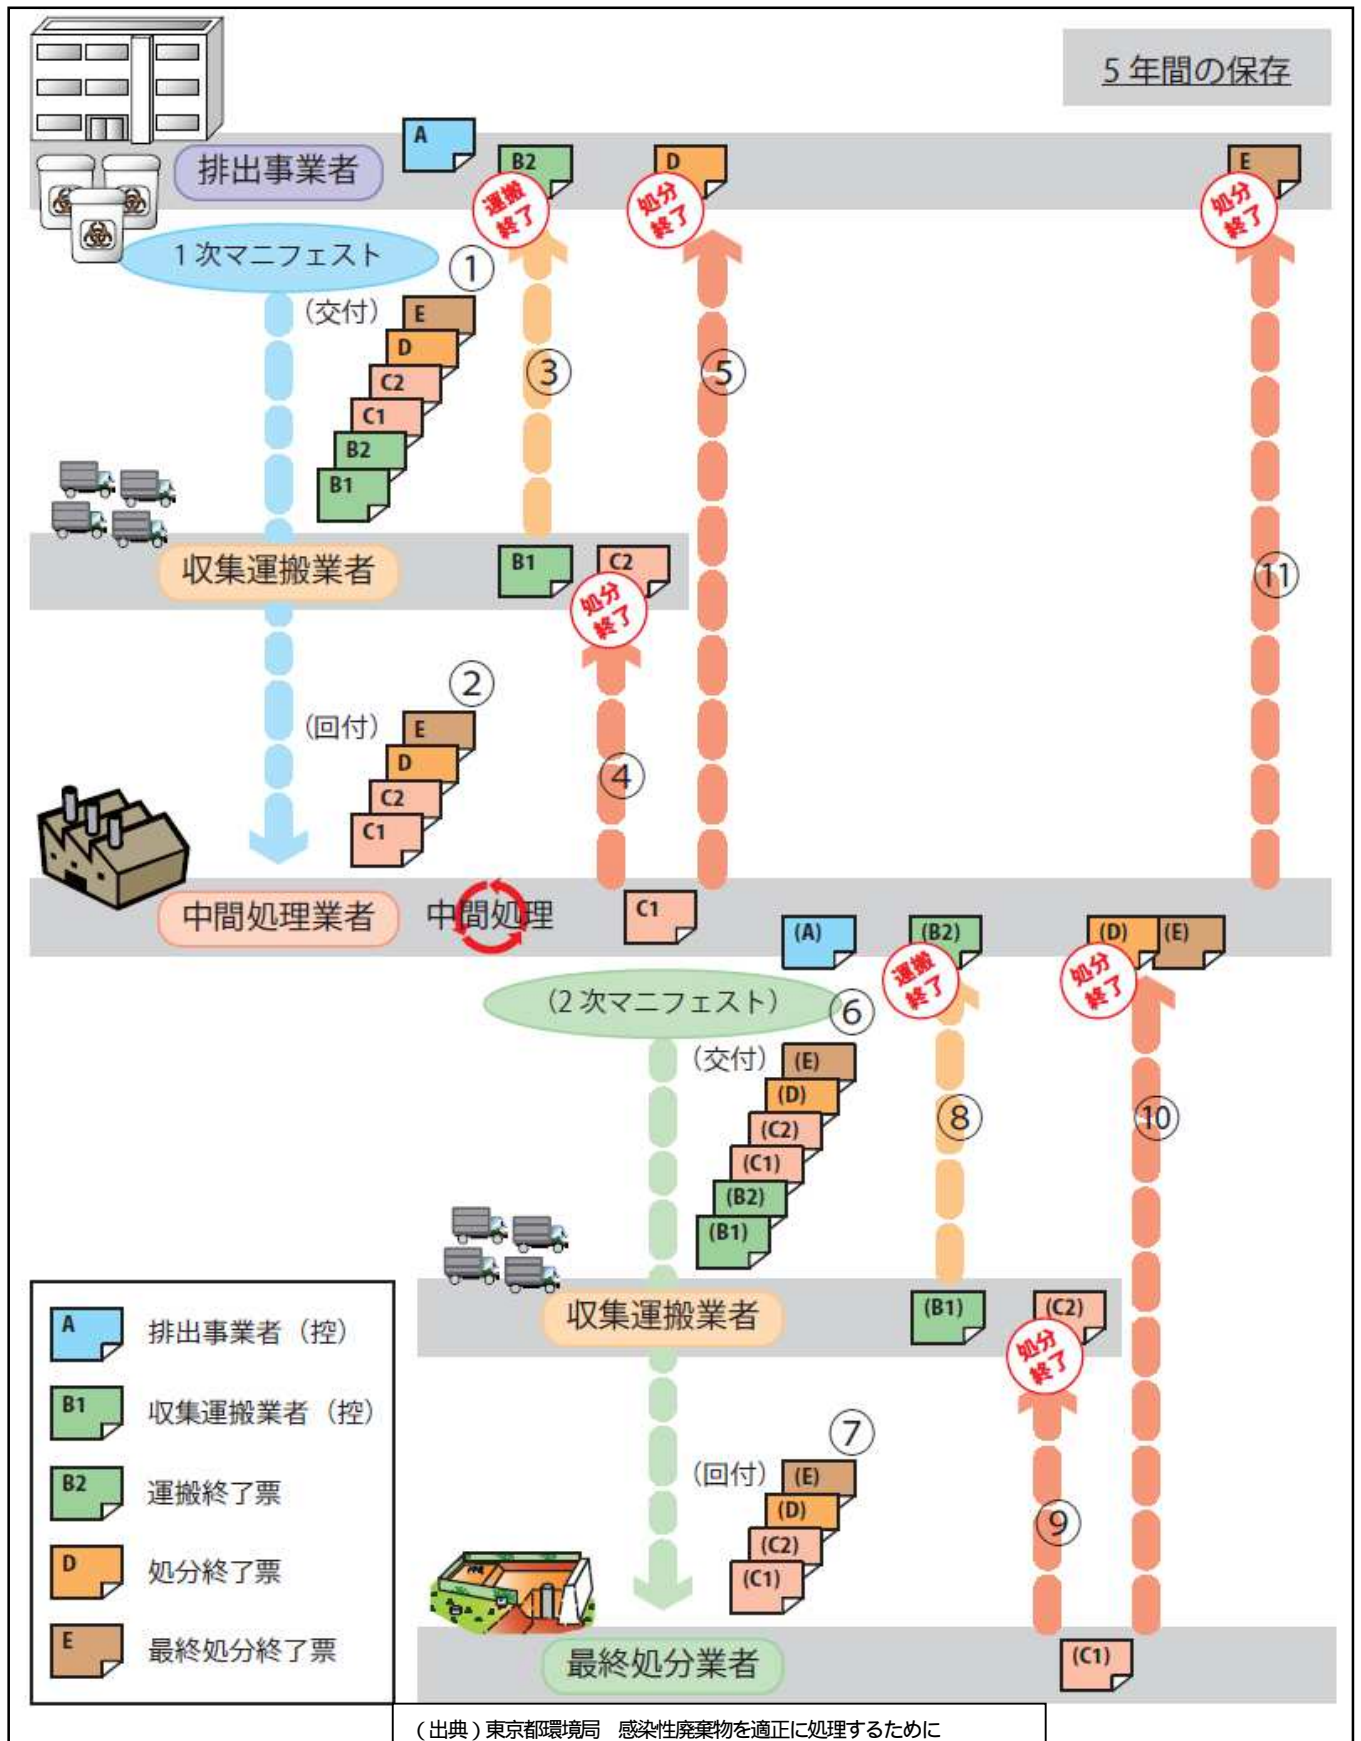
5 年間の保存

排出事業者
A
B2
運搬終了
D
処分終了
E
処分終了

1 次マニフェスト
①
(交付)
E
D
C2
C1
B2
B1
③
⑤

収集運搬業者
B1
C2
処分終了
⑪

②
(回付)
E
D
C2
C1
④

中間処理業者
中間処理
C1
(A)
(B2)
運搬終了
(D)
(E)
処分終了

(2 次マニフェスト)
⑥
(交付)
(E)
(D)
(C2)
(C1)
(B2)
(B1)
⑧
⑩

収集運搬業者
(B1)
(C2)
処分終了

⑦
(回付)
(E)
(D)
(C2)
(C1)
⑨

最終処分業者
(C1)

A 排出事業者(控)
B1 収集運搬業者(控)
B2 運搬終了票
D 処分終了票
E 最終処分終了票

(出典)東京都環境局 感染性廃棄物を適正に処理するために